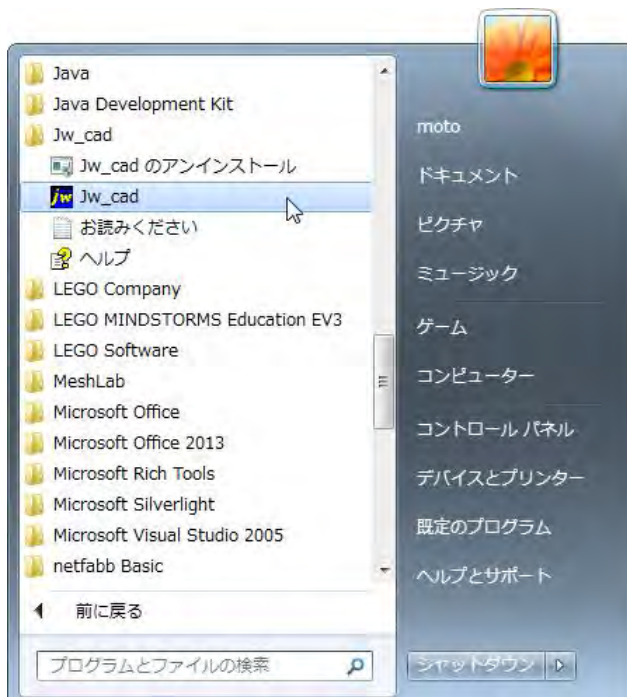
Java
Java Development Kit
Jw_cad
Jw_cad のアンインストール
Jw_cad
お読みください
ヘルプ
LEGO Company
LEGO MINDSTORMS Education EV3
LEGO Software
MeshLab
Microsoft Office
Microsoft Office 2013
Microsoft Rich Tools
Microsoft Silverlight
Microsoft Visual Studio 2005
netfabb Basic
前に戻る
プログラムとファイルの検索

moto
ドキュメント
ピクチャ
ミュージック
ゲーム
コンピューター
コントロール パネル
デバイスとプリンター
既定のプログラム
ヘルプとサポート
シャットダウン